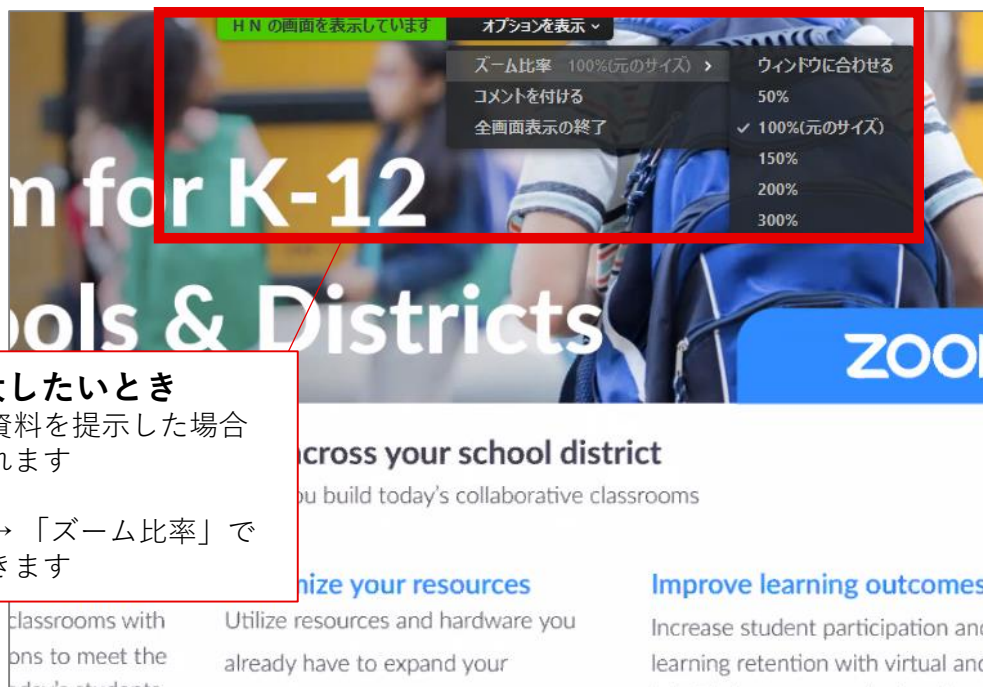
ＨＮ の画面を表示しています
オプションを表示 ⌄
ズーム比率 100%(元のサイズ) >
コメントを付ける
全画面表示の終了
ウィンドウに合わせる
50%
✓ 100%(元のサイズ)
150%
200%
300%

n for K-12
ols & Districts
ZOO

したいとき
資料を提示した場合
れます
→「ズーム比率」で
きます

across your school district
ou build today's collaborative classrooms

nize your resources
Utilize resources and hardware you already have to expand your

Improve learning outcomes
Increase student participation and learning retention with virtual and

classrooms with
ons to meet the
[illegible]